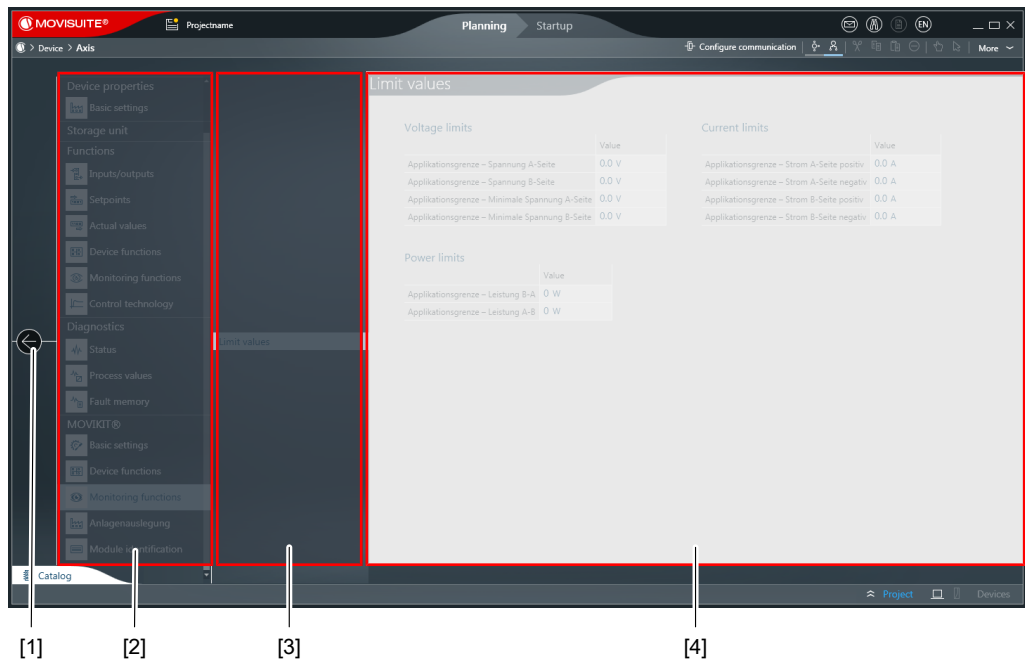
MOVISUITE®
Projectname
Planning
Startup
EN
Device > Axis
Configure communication
More

Device properties
Basic settings
Storage unit
Functions
Inputs/outputs
Setpoints
Actual values
Device functions
Monitoring functions
Control technology
Diagnostics
Status
Process values
Fault memory
MOVIKIT®
Basic settings
Device functions
Monitoring functions
Anlagenauslegung
Module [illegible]entification

Limit values

Limit values

Voltage limits

| | Value |
|---|---|
| Applikationsgrenze – Spannung A-Seite | 0.0 V |
| Applikationsgrenze – Spannung B-Seite | 0.0 V |
| Applikationsgrenze – Minimale Spannung A-Seite | 0.0 V |
| Applikationsgrenze – Minimale Spannung B-Seite | 0.0 V |

Current limits

| | Value |
|---|---|
| Applikationsgrenze – Strom A-Seite positiv | 0.0 A |
| Applikationsgrenze – Strom A-Seite negativ | 0.0 A |
| Applikationsgrenze – Strom B-Seite positiv | 0.0 A |
| Applikationsgrenze – Strom B-Seite negativ | 0.0 A |

Power limits

| | Value |
|---|---|
| Applikationsgrenze – Leistung B-A | 0 W |
| Applikationsgrenze – Leistung A-B | 0 W |

Catalog
Project
Devices

[1]
[2]
[3]
[4]